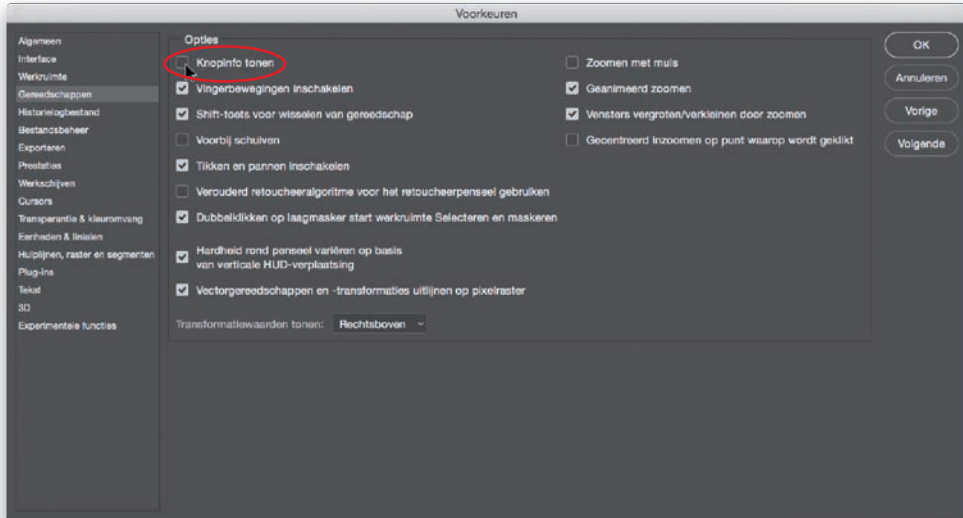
Voorkeuren

Algemeen
Interface
Werkruimte
Gereedschappen
Historielogbestand
Bestandsbeheer
Exporteren
Prestaties
Werkschijven
Cursors
Transparantie & kleuromvang
Eenheden & linialen
Hulplijnen, raster en segmenten
Plug-ins
Tekst
3D
Experimentele functies

Opties

Knopinfo tonen
Vingerbewegingen inschakelen
Shift-toets voor wisselen van gereedschap
Voorbij schuiven
Tikken en pannen inschakelen
Verouderd retoucheeralgoritme voor het retoucheerpenseel gebruiken
Dubbelklikken op laagmasker start werkruimte Selecteren en maskeren
Hardheid rond penseel variëren op basis van verticale HUD-verplaatsing
Vectorgereedschappen en -transformaties uitlijnen op pixelraster

Zoomen met muis
Geanimeerd zoomen
Vensters vergroten/verkleinen door zoomen
Gecentreerd inzoomen op punt waarop wordt geklikt

Transformatiewaarden tonen: Rechtsboven

OK
Annuleren
Vorige
Volgende